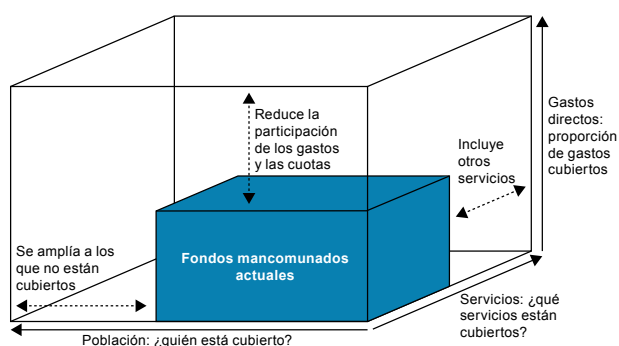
Reduce la participación de los gastos y las cuotas

Incluye otros servicios

Gastos directos: proporción de gastos cubiertos

Se amplía a los que no están cubiertos

Fondos mancomunados actuales

Servicios: ¿qué servicios están cubiertos?

Población: ¿quién está cubierto?